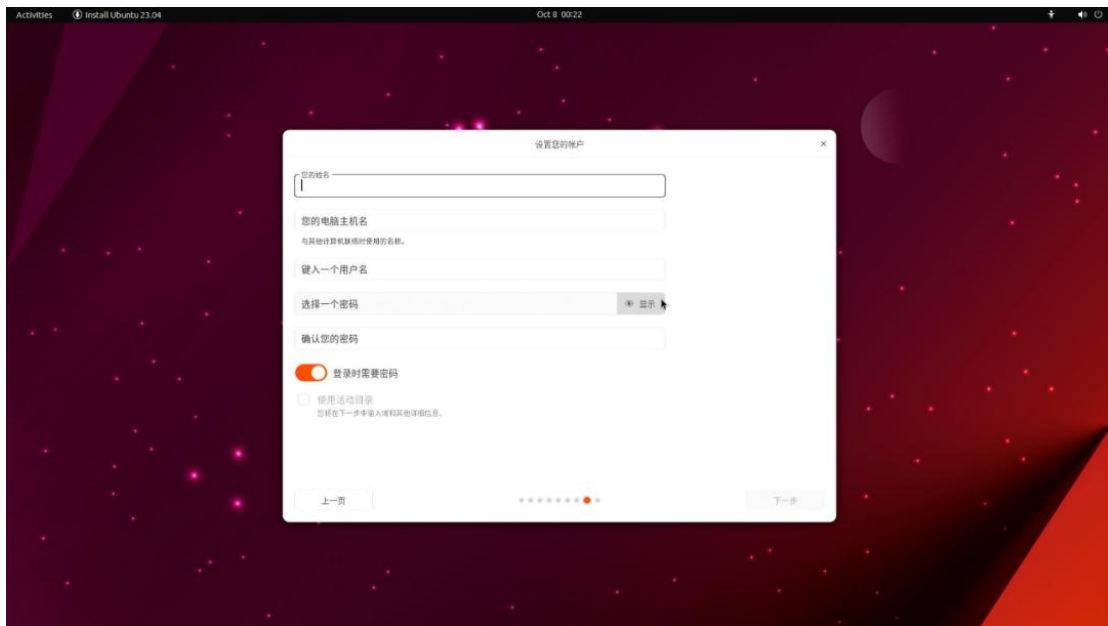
Activities Install Ubuntu 23.04 Oct 8 00:22

设置您的帐户

您的姓名

您的电脑主机名

与其他计算机联络时使用的名称。

键入一个用户名

选择一个密码

显示

确认您的密码

登录时需要密码

使用活动目录

您将在下一步中输入域和其他详细信息。

上一页

下一步